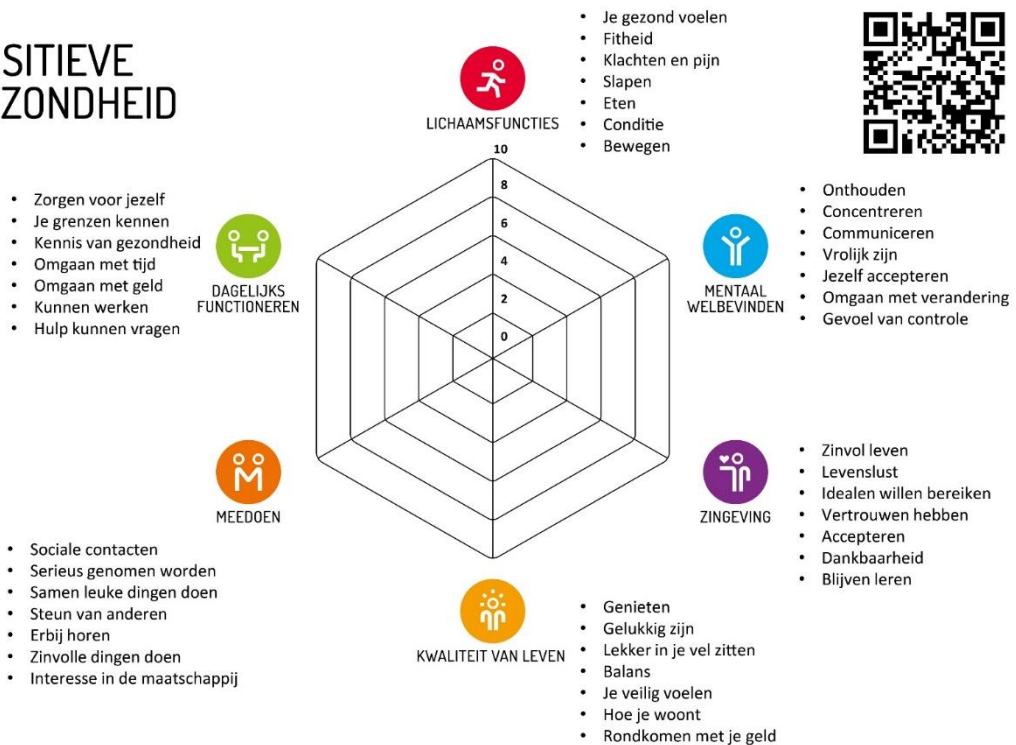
SITIEVE ZONDHEID

LICHAAMSFUNCTIES

- Je gezond voelen
- Fitheid
- Klachten en pijn
- Slapen
- Eten
- Conditie
- Bewegen

10
8
6
4
2
0

DAGELIJKS FUNCTIONEREN

- Zorgen voor jezelf
- Je grenzen kennen
- Kennis van gezondheid
- Omgaan met tijd
- Omgaan met geld
- Kunnen werken
- Hulp kunnen vragen

MENTAAL WELBEVINDEN

- Onthouden
- Concentreren
- Communiceren
- Vrolijk zijn
- Jezelf accepteren
- Omgaan met verandering
- Gevoel van controle

MEEDOEN

- Sociale contacten
- Serieus genomen worden
- Samen leuke dingen doen
- Steun van anderen
- Erbij horen
- Zinvolle dingen doen
- Interesse in de maatschappij

ZINGEVING

- Zinvol leven
- Levenslust
- Idealen willen bereiken
- Vertrouwen hebben
- Accepteren
- Dankbaarheid
- Blijven leren

KWALITEIT VAN LEVEN

- Genieten
- Gelukkig zijn
- Lekker in je vel zitten
- Balans
- Je veilig voelen
- Hoe je woont
- Rondkomen met je geld